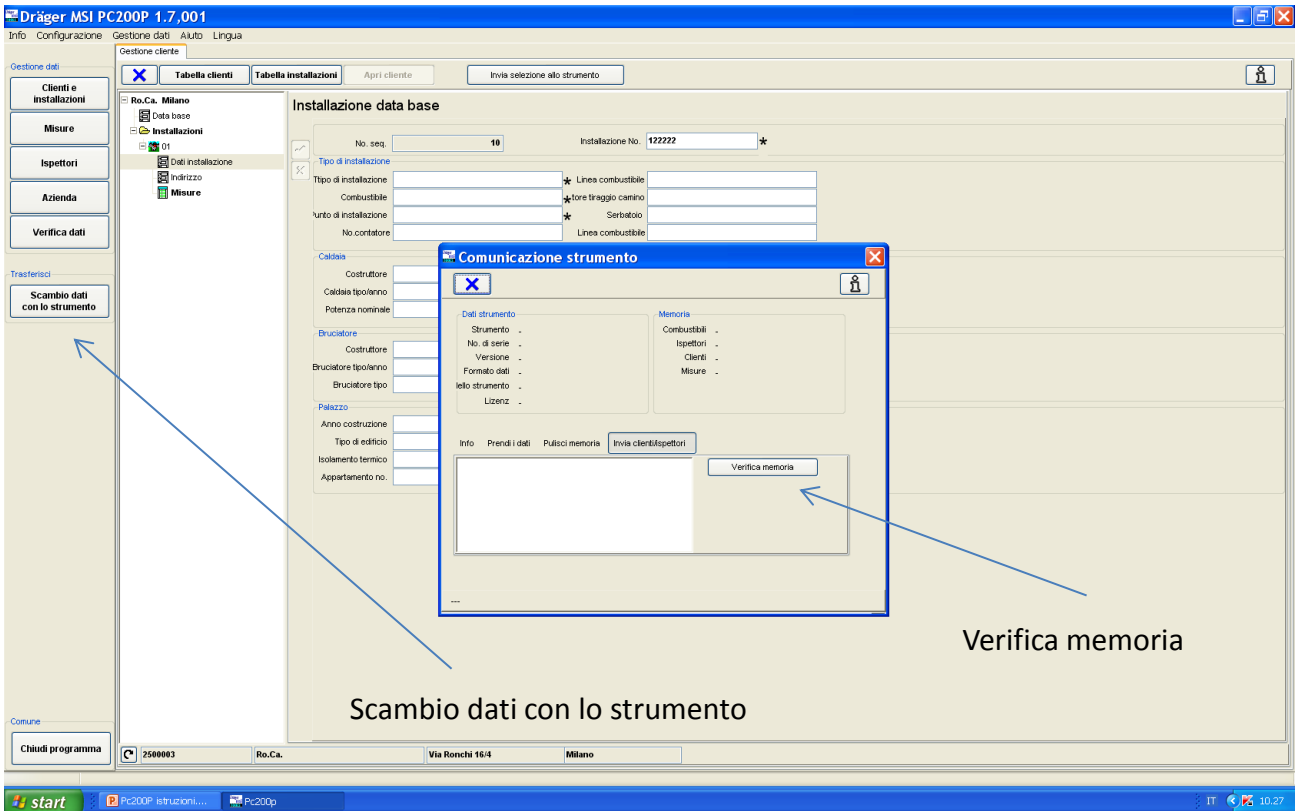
Dräger MSI PC200P 1.7,001

Info Configurazione Gestione dati Aiuto Lingua

Gestione cliente

Gestione dati

Clienti e installazioni

Misure

Ispettori

Azienda

Verifica dati

Trasferisci

Scambio dati con lo strumento

Comune

Chiudi programma

X Tabella clienti Tabella installazioni Apri cliente Invia selezione allo strumento

Ro.Ca. Milano
Data base
Installazioni
01
Dati installazione
Indirizzo
Misure

Installazione data base

No. seq. 10 Installazione No. 122222 *

Tipo di installazione
Ttipo di installazione * Linea combustibile
Combustibile * tore tiraggio camino
Punto di installazione * Serbatoio
No.contatore Linea combustibile

Caldaia
Costruttore
Caldaia tipo/anno
Potenza nominale

Bruciatore
Costruttore
Bruciatore tipo/anno
Bruciatore tipo

Palazzo
Anno costruzione
Tipo di edificio
Isolamento termico
Appartamento no.

Comunicazione strumento

X

Dati strumento
Strumento -
No. di serie -
Versione -
Formato dati -
lello strumento -
Lizenz -

Memoria
Combustibili -
Ispettori -
Clienti -
Misure -

Info Prendi i dati Pulisci memoria Invia clienti/ispettori

Verifica memoria

---

Verifica memoria

Scambio dati con lo strumento

2500003 Ro.Ca. Via Ronchi 16/4 Milano

start Pc200P istruzioni.... Pc200p IT 10.27